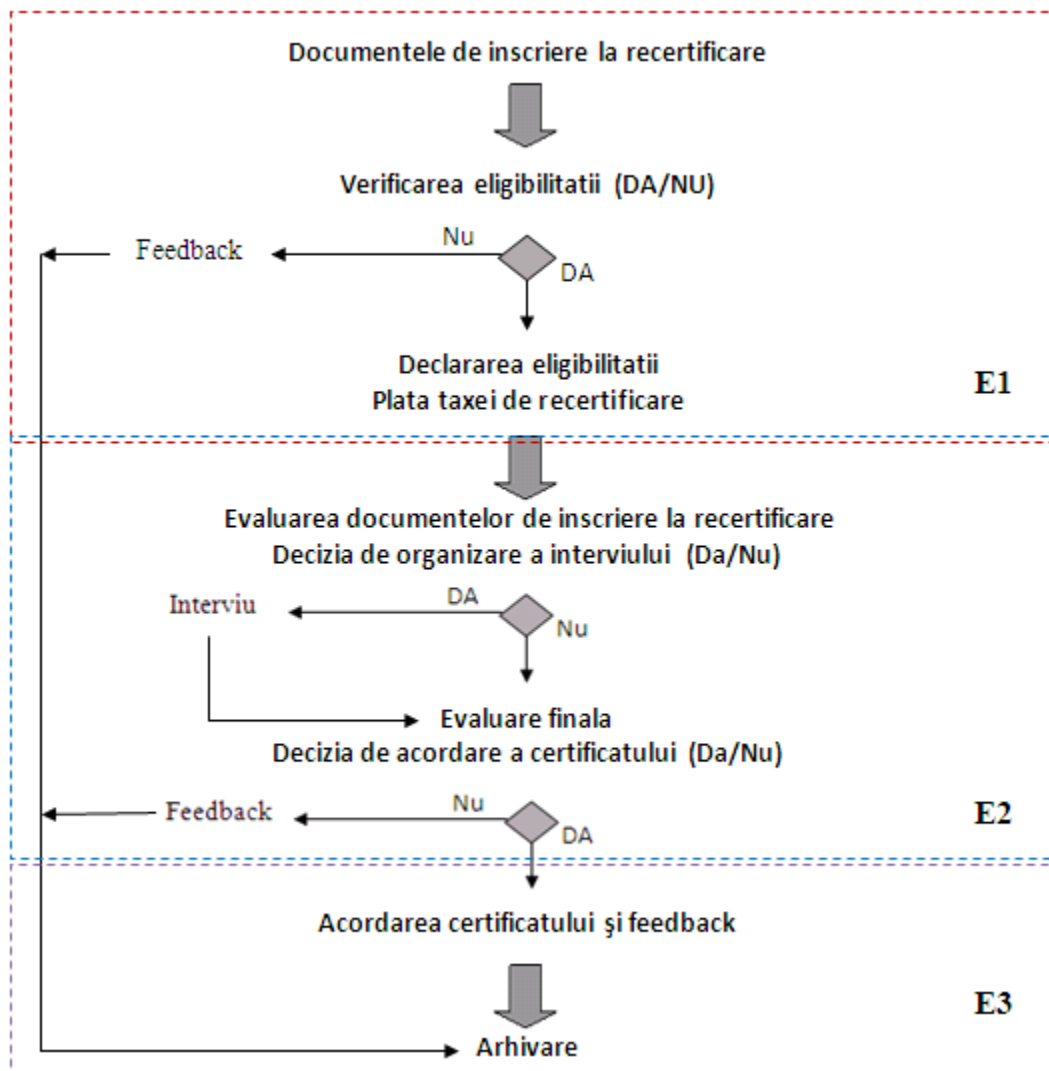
Documentele de inscriere la recertificare

Verificarea eligibilitatii (DA/NU)

Feedback

Nu

DA

Declararea eligibilitatii
Plata taxei de recertificare

E1

Evaluarea documentelor de inscriere la recertificare
Decizia de organizare a interviului (Da/Nu)

Interviu

DA

Nu

Evaluare finala
Decizia de acordare a certificatului (Da/Nu)

Feedback

Nu

DA

E2

Acordarea certificatului şi feedback

E3

Arhivare